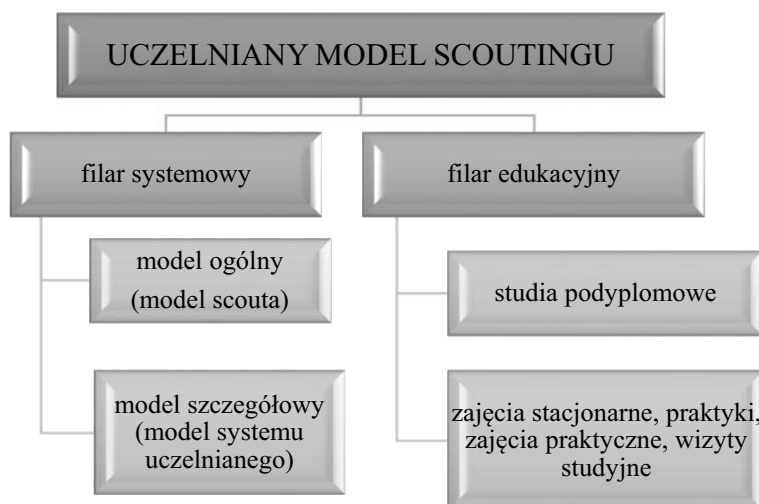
UCZELNIANY MODEL SCOUTINGU

filar systemowy

filar edukacyjny

model ogólny (model scouta)

model szczegółowy (model systemu uczelnianego)

studia podyplomowe

zajęcia stacjonarne, praktyki, zajęcia praktyczne, wizyty studyjne